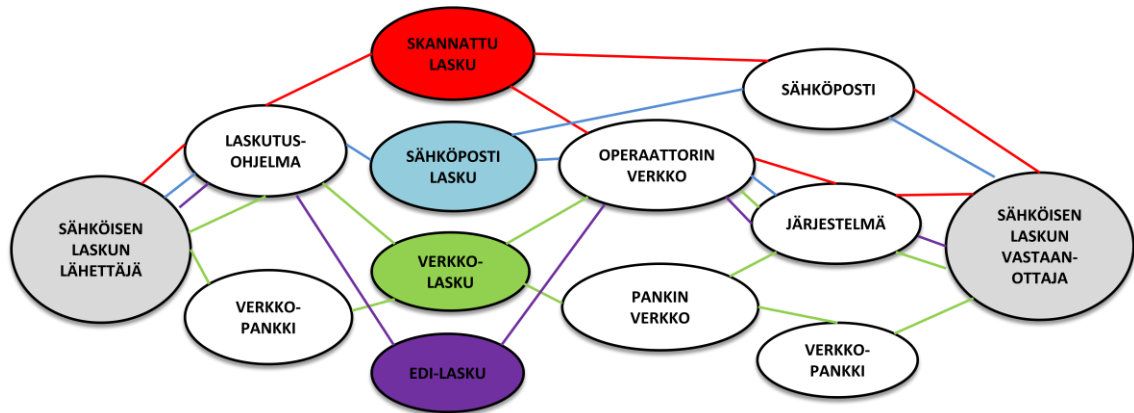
SKANNATTU LASKU

SÄHKÖPOSTI

LASKUTUS-OHJELMA

SÄHKÖPOSTI LASKU

OPERAATTORIN VERKKO

JÄRJESTELMÄ

SÄHKÖISEN LASKUN LÄHETTÄJÄ

VERKKO-LASKU

SÄHKÖISEN LASKUN VASTAAN-OTTAJA

VERKKO-PANKKI

PANKIN VERKKO

EDI-LASKU

VERKKO-PANKKI